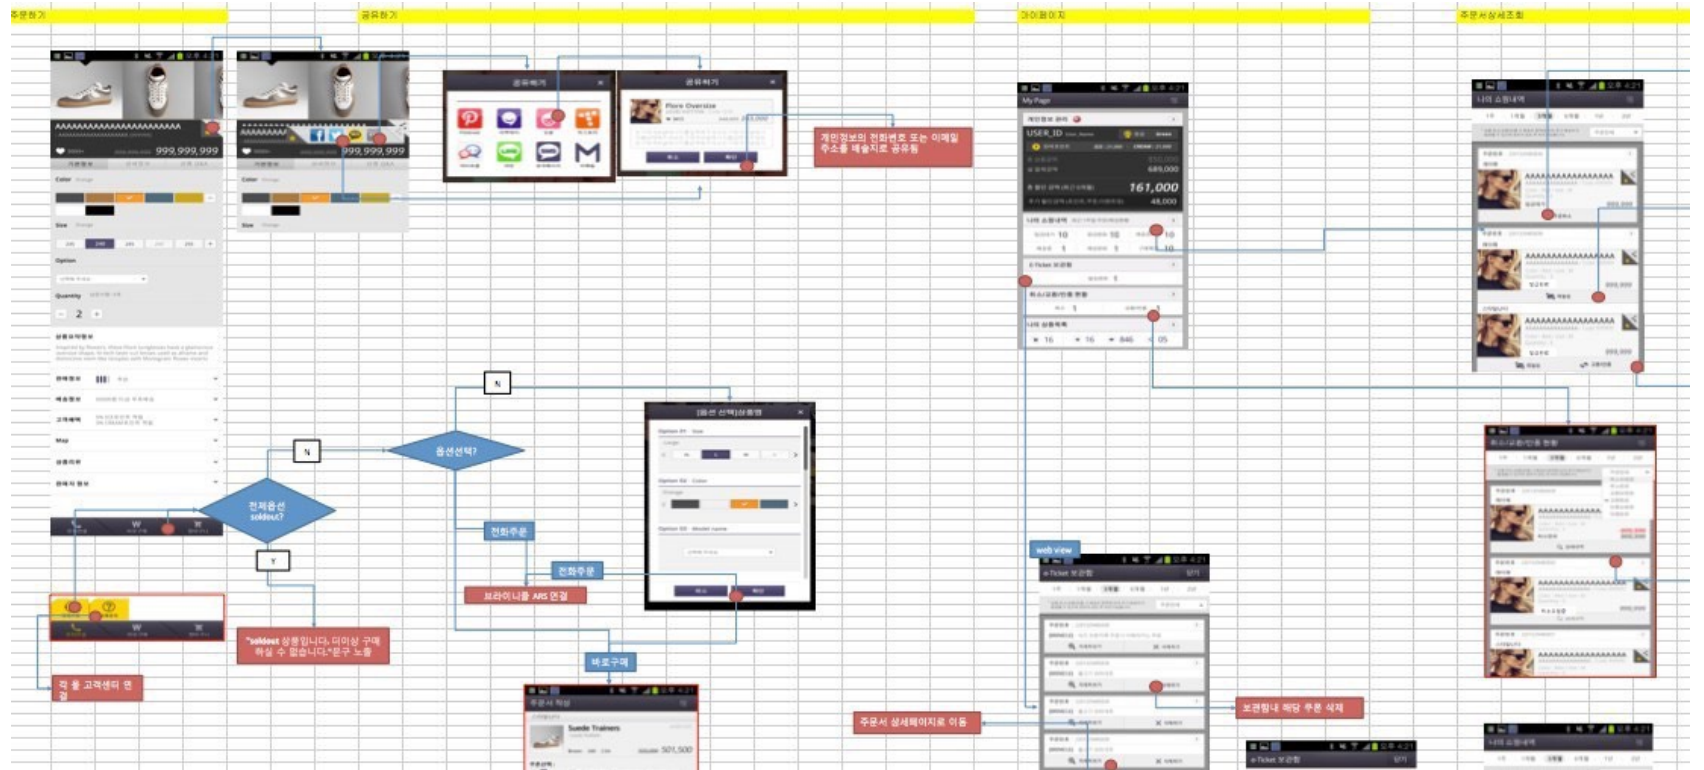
주문하기

공유하기

마이페이지

주문서상세조회

AAAAAAAAAAAAAAAAAA

999,999,999

공유하기

공유하기

Flore Oversize

개인정보의 전화번호 또는 이메일 주소를 배송지로 공유됨

My Page

USER_ID

161,000

나의 쇼핑내역

N

N

옵션선택?

[옵션 선택]상품명

전체옵션 soldout?

전화주문

전화주문

브라이니를 ARS 연결

Y

"soldout 상품입니다. 더이상 구매 하실 수 없습니다."문구 노출

바로구매

각 몰 고객센터 연결

주문서 작성

Suede Trainers

501,500

web view

e-Ticket 보관함

주문서 상세페이지로 이동

보관함내 해당 주문 삭제

e-Ticket 보관함

나의 쇼핑내역

취소/교환/반품 현황